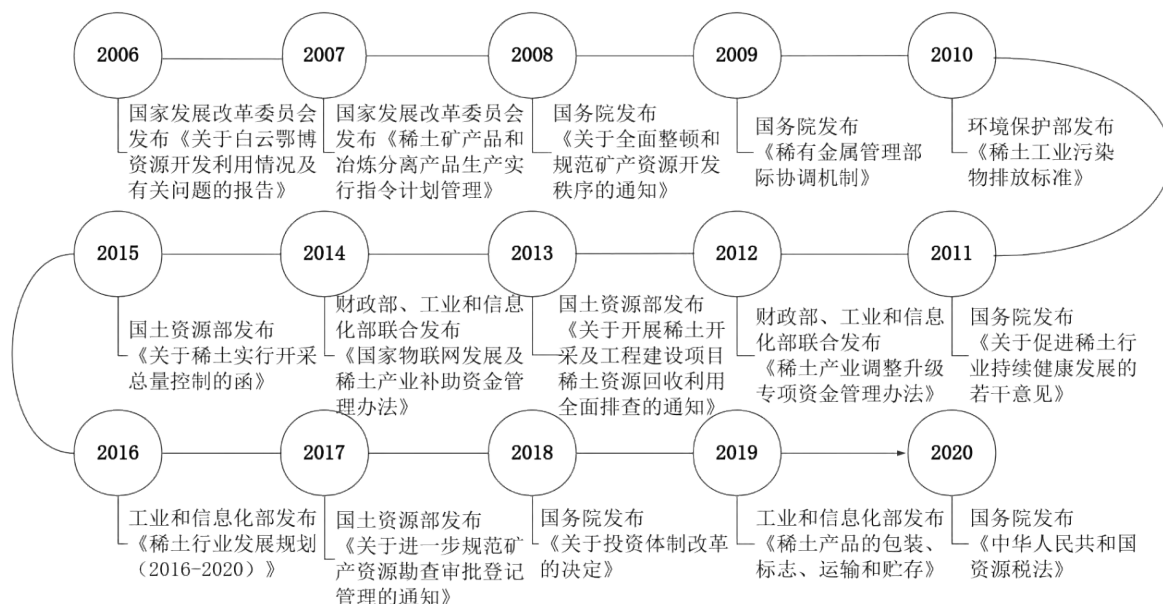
2006

国家发展改革委员会发布《关于白云鄂博资源开发利用情况及有关问题的报告》

2007

国家发展改革委员会发布《稀土矿产品和冶炼分离产品生产实行指令计划管理》

2008

国务院发布《关于全面整顿和规范矿产资源开发秩序的通知》

2009

国务院发布《稀有金属管理部际协调机制》

2010

环境保护部发布《稀土工业污染物排放标准》

2011

国务院发布《关于促进稀土行业持续健康发展的若干意见》

2012

财政部、工业和信息化部联合发布《稀土产业调整升级专项资金管理办法》

2013

国土资源部发布《关于开展稀土开采及工程建设项目稀土资源回收利用全面排查的通知》

2014

财政部、工业和信息化部联合发布《国家物联网发展及稀土产业补助资金管理办法》

2015

国土资源部发布《关于稀土实行开采总量控制的函》

2016

工业和信息化部发布《稀土行业发展规划（2016-2020）》

2017

国土资源部发布《关于进一步规范矿产资源勘查审批登记管理的通知》

2018

国务院发布《关于投资体制改革的决定》

2019

工业和信息化部发布《稀土产品的包装、标志、运输和贮存》

2020

国务院发布《中华人民共和国资源税法》